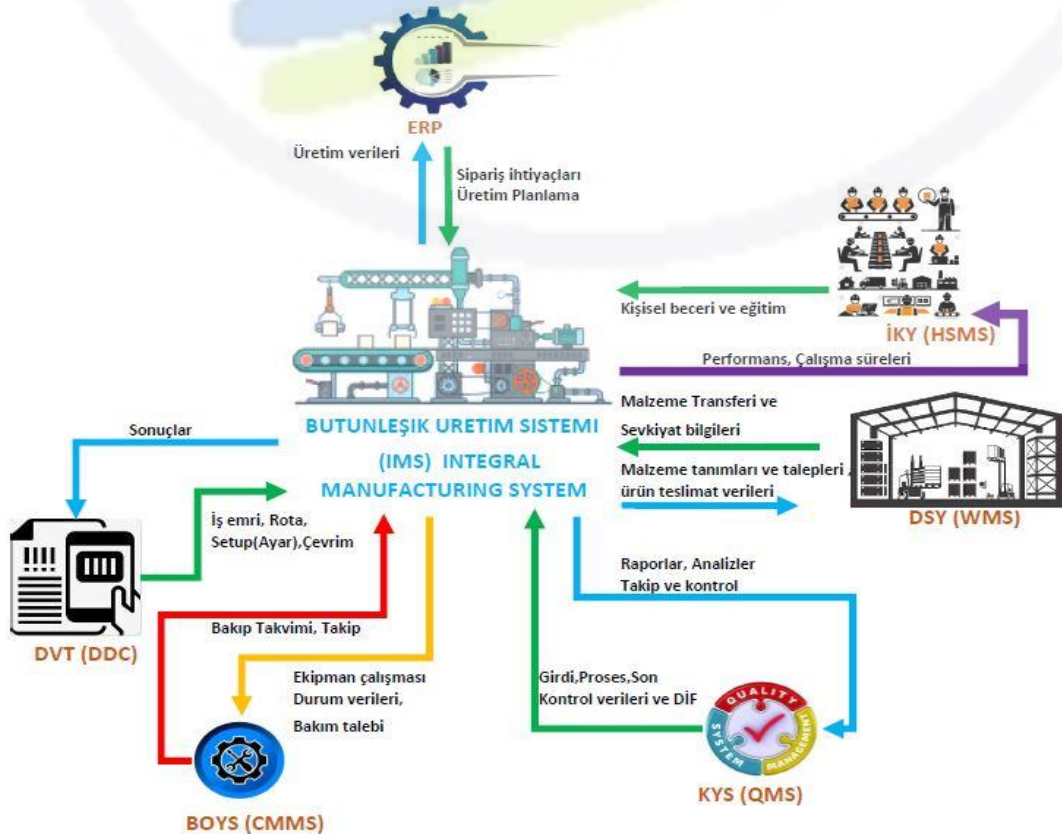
ERP

Üretim verileri

Sipariş ihtiyaçları
Üretim Planlama

Kişisel beceri ve eğitim

İKY (HSMS)

Performans, Çalışma süreleri

BUTUNLEŞIK URETIM SISTEMI
(IMS) INTEGRAL
MANUFACTURING SYSTEM

Sonuçlar

Malzeme Transferi ve
Sevkiyat bilgileri

Malzeme tanımları ve talepleri ,
ürün teslimat verileri

DSY (WMS)

İş emri, Rota,
Setup(Ayar),Çevrim

DVT (DDC)

Raporlar, Analizler
Takip ve kontrol

Bakıp Takvimi, Takip

Ekipman çalışması
Durum verileri,
Bakım talebi

Girdi,Proses,Son
Kontrol verileri ve DİF

QUALITY
SYSTEM
MANAGEMENT

KYS (QMS)

BOYS (CMMS)